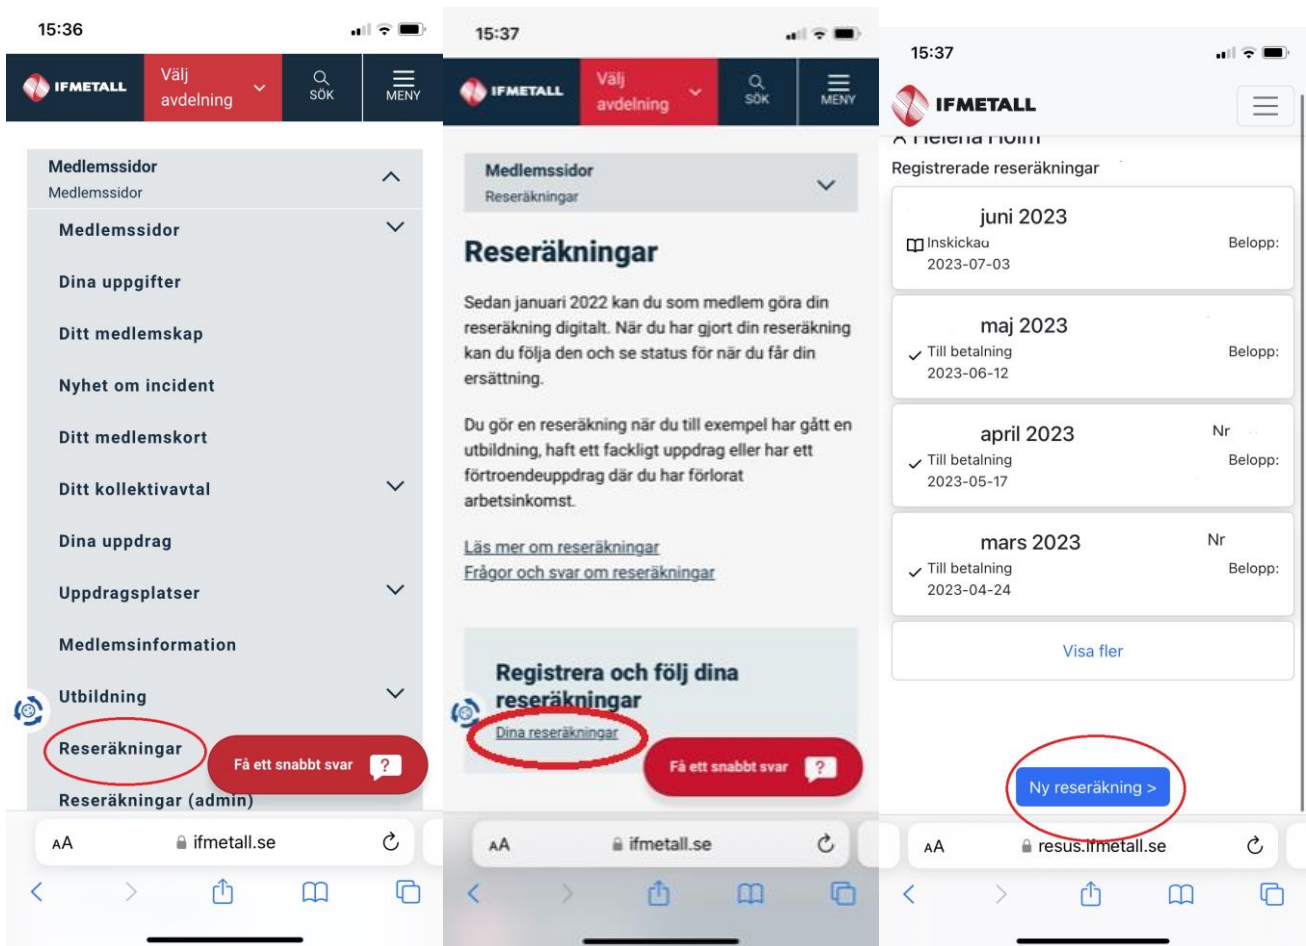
15:36

IFMETALL
Välj avdelning
SÖK
MENY

Medlemssidor
Medlemssidor

Medlemssidor
Dina uppgifter
Ditt medlemskap
Nyhet om incident
Ditt medlemskort
Ditt kollektivavtal
Dina uppdrag
Uppdragsplatser
Medlemsinformation
Utbildning
Reseräkningar
Få ett snabbt svar ?
Reseräkningar (admin)

AA ifmetall.se

15:37

IFMETALL
Välj avdelning
SÖK
MENY

Medlemssidor
Reseräkningar

Reseräkningar

Sedan januari 2022 kan du som medlem göra din reseräkning digitalt. När du har gjort din reseräkning kan du följa den och se status för när du får din ersättning.

Du gör en reseräkning när du till exempel har gått en utbildning, haft ett fackligt uppdrag eller har ett förtroendeuppdrag där du har förlorat arbetsinkomst.

Läs mer om reseräkningar
Frågor och svar om reseräkningar

Registrera och följ dina reseräkningar
Dina reseräkningar
Få ett snabbt svar ?

AA ifmetall.se

15:37

IFMETALL
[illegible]
Registrerade reseräkningar

juni 2023
Inskickad
2023-07-03
Belopp:

maj 2023
Till betalning
2023-06-12
Belopp:

april 2023
Nr
Till betalning
2023-05-17
Belopp:

mars 2023
Nr
Till betalning
2023-04-24
Belopp:

Visa fler

Ny reseräkning >

AA resus.ifmetall.se